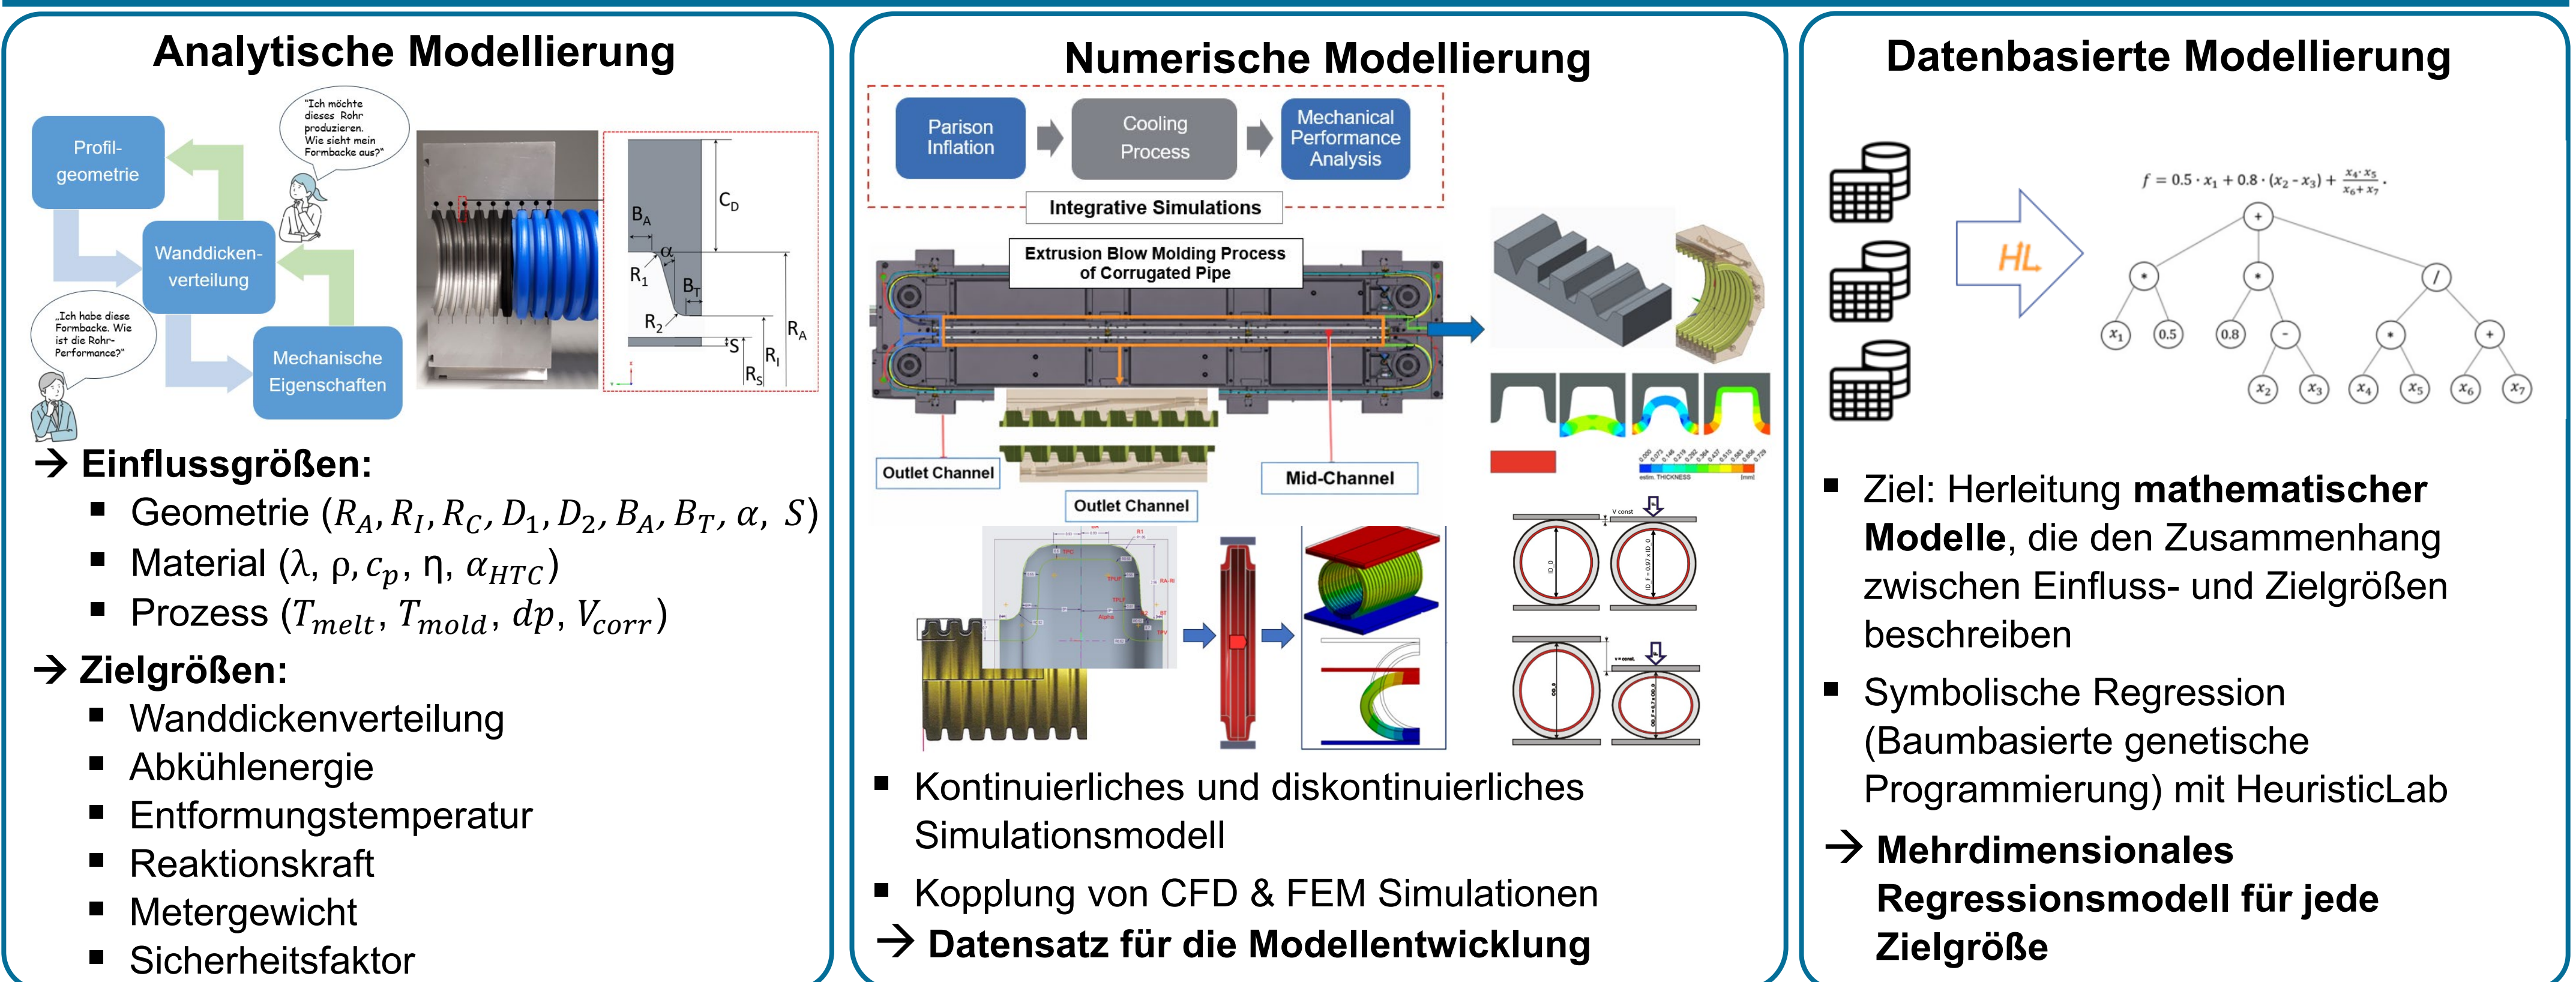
Analytische Modellierung

Profil-geometrie

Wanddicken-verteilung

Mechanische Eigenschaften

"Ich möchte dieses Rohr produzieren. Wie sieht mein Formbacke aus?"

„Ich habe diese Formbacke. Wie ist die Rohr-Performance?"

$B_A$ $C_D$ $\alpha$ $R_1$ $B_T$ $R_2$ $S$ $R_A$ $R_I$ $R_S$

→ Einflussgrößen:
▪ Geometrie ($R_A, R_I, R_C, D_1, D_2, B_A, B_T, \alpha, S$)
▪ Material ($\lambda$, $\rho$, $c_p$, $\eta$, $\alpha_{HTC}$)
▪ Prozess ($T_{melt}, T_{mold}, dp, V_{corr}$)

→ Zielgrößen:
▪ Wanddickenverteilung
▪ Abkühlenergie
▪ Entformungstemperatur
▪ Reaktionskraft
▪ Metergewicht
▪ Sicherheitsfaktor

Numerische Modellierung

Parison Inflation
Cooling Process
Mechanical Performance Analysis
Integrative Simulations

Extrusion Blow Molding Process of Corrugated Pipe

Outlet Channel
Outlet Channel
Mid-Channel

▪ Kontinuierliches und diskontinuierliches Simulationsmodell
▪ Kopplung von CFD & FEM Simulationen
→ Datensatz für die Modellentwicklung

Datenbasierte Modellierung

HL

$f = 0.5 \cdot x_1 + 0.8 \cdot (x_2 - x_3) + \frac{x_4 \cdot x_5}{x_6 + x_7}$

+ · · / $x_1$ 0.5 0.8 - · + $x_2$ $x_3$ $x_4$ $x_5$ $x_6$ $x_7$

▪ Ziel: Herleitung mathematischer Modelle, die den Zusammenhang zwischen Einfluss- und Zielgrößen beschreiben
▪ Symbolische Regression (Baumbasierte genetische Programmierung) mit HeuristicLab
→ Mehrdimensionales Regressionsmodell für jede Zielgröße